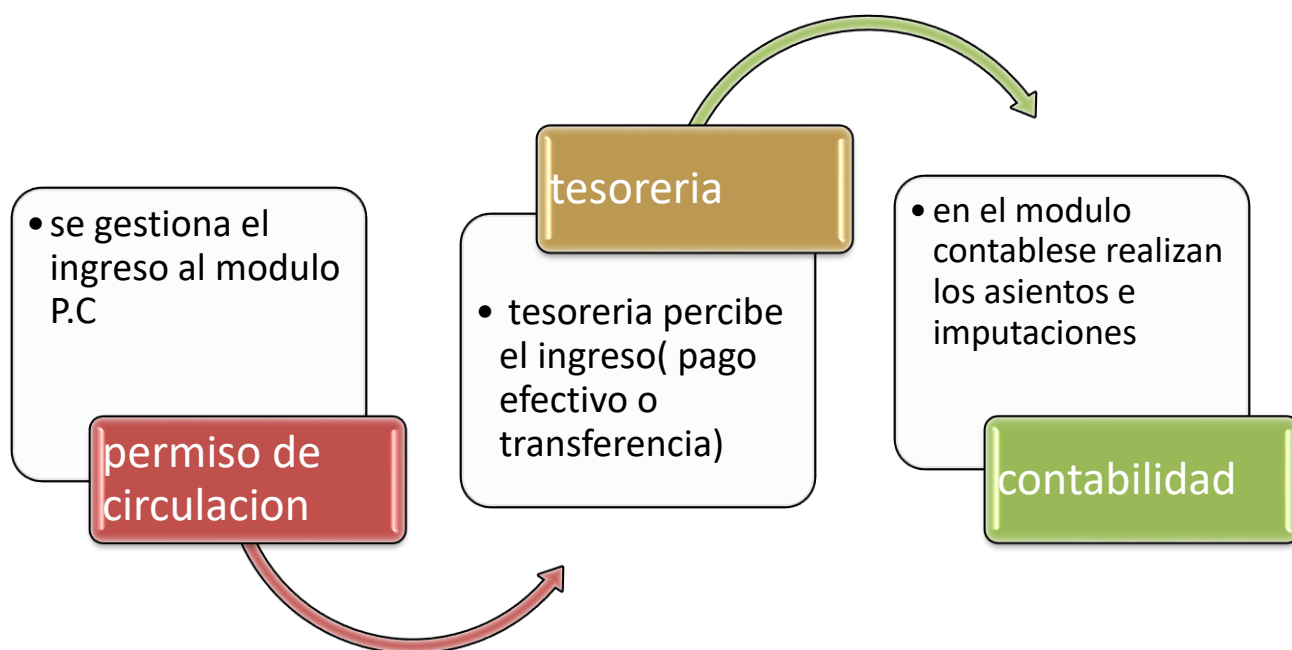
• se gestiona el ingreso al modulo P.C

permiso de circulacion

tesoreria

• tesoreria percibe el ingreso( pago efectivo o transferencia)

• en el modulo contablese realizan los asientos e imputaciones

contabilidad